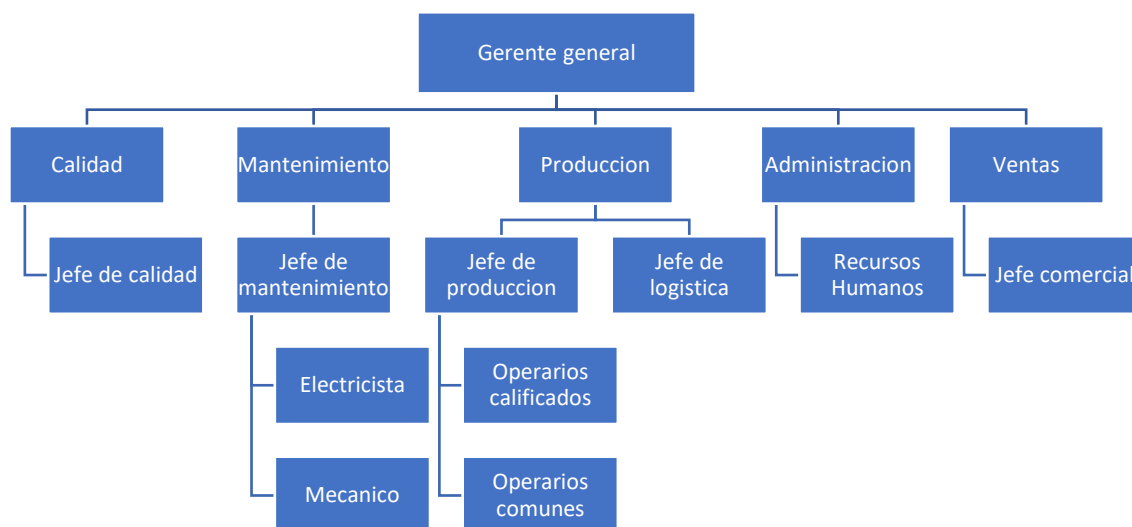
Gerente general

Calidad

Jefe de calidad

Mantenimiento

Jefe de mantenimiento

Electricista

Mecanico

Produccion

Jefe de produccion

Operarios calificados

Operarios comunes

Jefe de logistica

Administracion

Recursos Humanos

Ventas

Jefe comercial